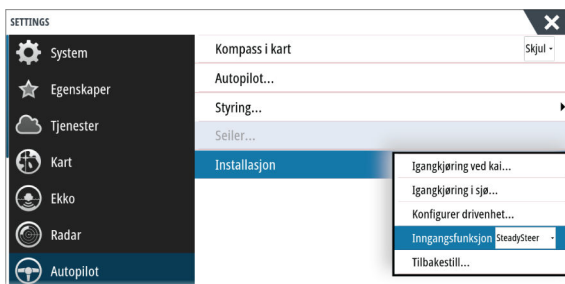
SETTINGS

System
Egenskaper
Tjenester
Kart
Ekko
Radar
Autopilot

Kompass i kart
Skjul
Autopilot...
Styring...
Seiler...
Installasjon

Igangkjøring ved kai...
Igangkjøring i sjø...
Konfigurer drivenhet...
Inngangsfunksjon SteadySteer
Tilbakestill...